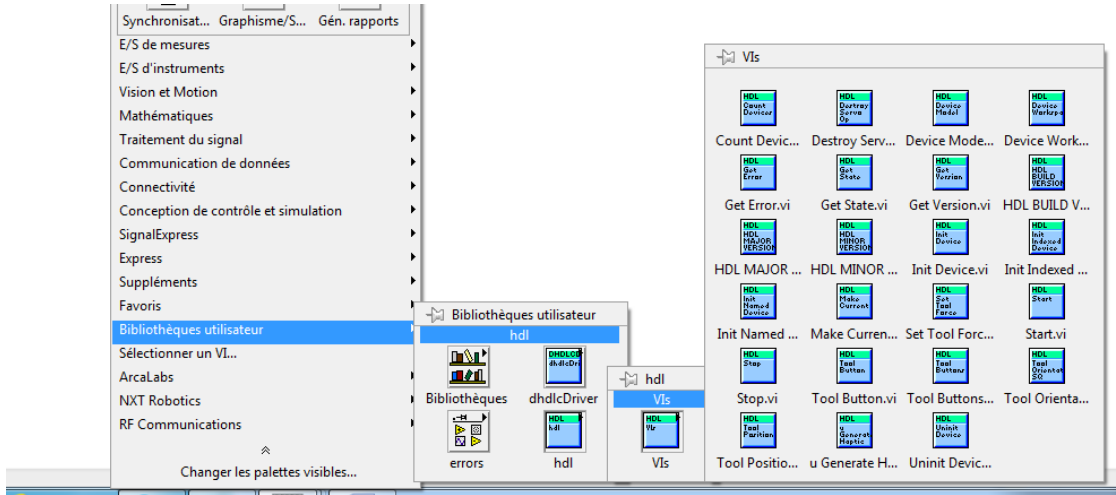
Synchronisat... Graphisme/S... Gén. rapports

E/S de mesures
E/S d'instruments
Vision et Motion
Mathématiques
Traitement du signal
Communication de données
Connectivité
Conception de contrôle et simulation
SignalExpress
Express
Suppléments
Favoris
Bibliothèques utilisateur
Sélectionner un VI...
ArcaLabs
NXT Robotics
RF Communications
Changer les palettes visibles...

Bibliothèques utilisateur
hdl
Bibliothèques
DHDLCDR dhdlcDriver
dhdlcDriver
errors
HDL
hdl

hdl
VIs
HDL VIs
VIs

VIs
HDL Count Devices
Count Devic...
HDL Destroy Servo Op
Destroy Serv...
HDL Device Model
Device Mode...
HDL Device Workspace
Device Work...
HDL Get Error
Get Error.vi
HDL Get State
Get State.vi
HDL Get Version
Get Version.vi
HDL HDL BUILD VERSION
HDL BUILD V...
HDL HDL MAJOR VERSION
HDL MAJOR ...
HDL HDL MINOR VERSION
HDL MINOR ...
HDL Init Device
Init Device.vi
HDL Init Indexed Device
Init Indexed ...
HDL Init Named Device
Init Named ...
HDL Make Current
Make Curren...
HDL Set Tool Force
Set Tool Forc...
HDL Start
Start.vi
HDL Stop
Stop.vi
HDL Tool Button
Tool Button.vi
HDL Tool Buttons
Tool Buttons...
HDL Tool Orientation
Tool Orienta...
HDL Tool Position
Tool Positio...
HDL u Generate Haptic
u Generate H...
HDL Uninit Device
Uninit Devic...